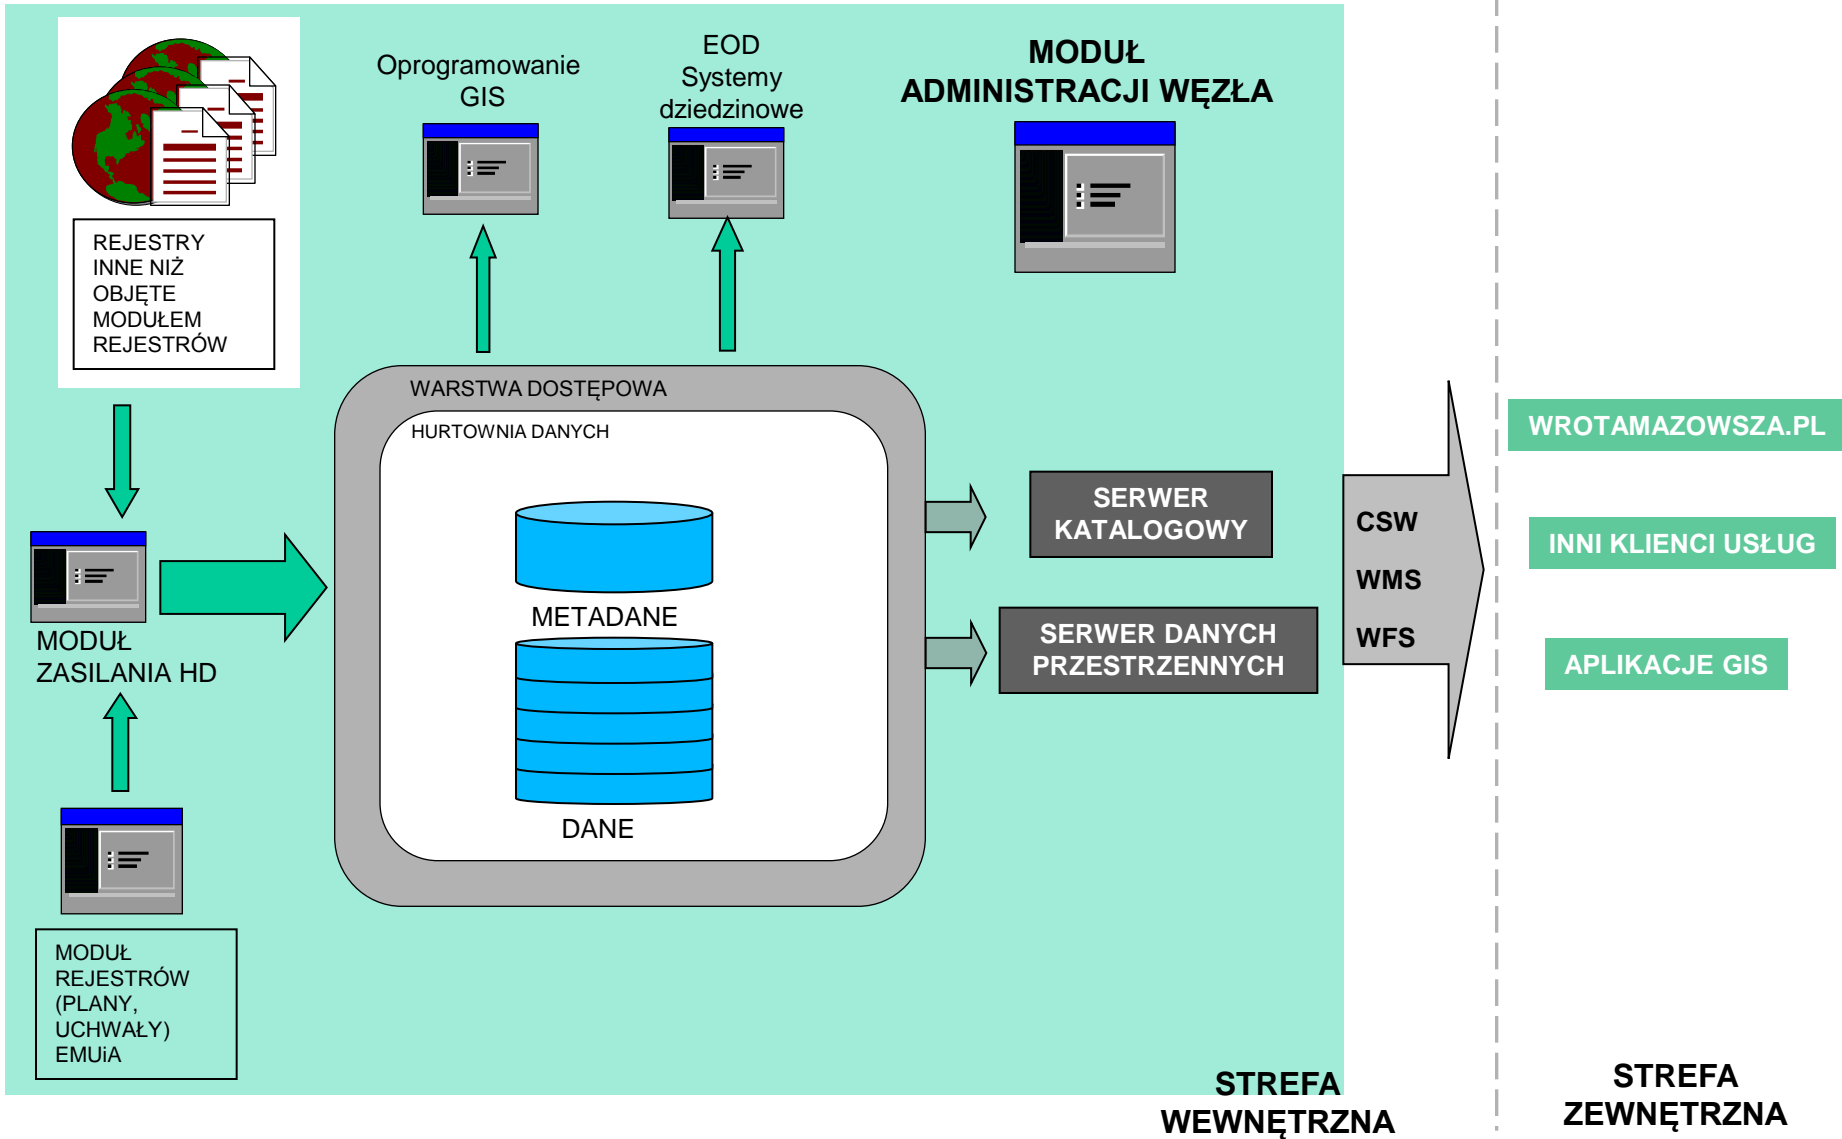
REJESTRY INNE NIŻ OBJĘTE MODUŁEM REJESTRÓW

Oprogramowanie GIS

EOD Systemy dziedzinowe

MODUŁ ADMINISTRACJI WĘZŁA

WARSTWA DOSTĘPOWA

HURTOWNIA DANYCH

METADANE

DANE

MODUŁ ZASILANIA HD

MODUŁ REJESTRÓW (PLANY, UCHWAŁY) EMUiA

SERWER KATALOGOWY

SERWER DANYCH PRZESTRZENNYCH

CSW

WMS

WFS

WROTAMAZOWSZA.PL

INNI KLIENCI USŁUG

APLIKACJE GIS

STREFA WEWNĘTRZNA

STREFA ZEWNĘTRZNA